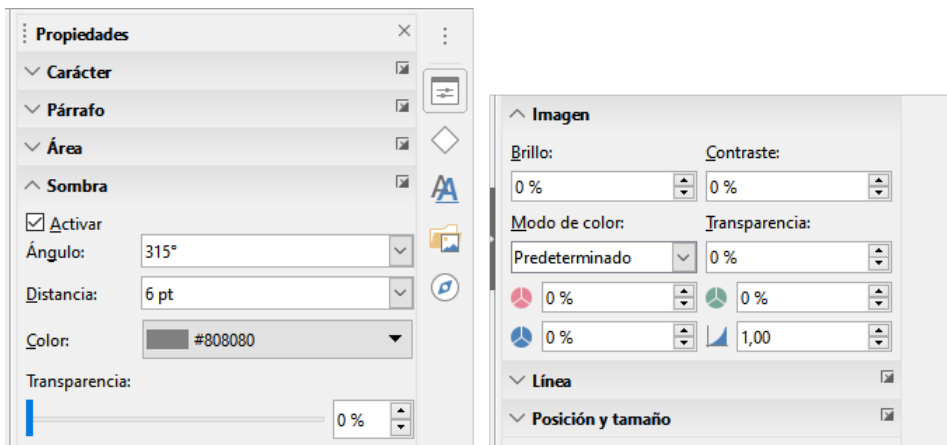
Propiedades
Carácter
Párrafo
Área
Sombra
Activar
Ángulo: 315°
Distancia: 6 pt
Color: #808080
Transparencia:
0 %

Imagen
Brillo:
Contraste:
0 %
0 %
Modo de color:
Transparencia:
Predeterminado
0 %
0 %
0 %
0 %
1,00
Línea
Posición y tamaño